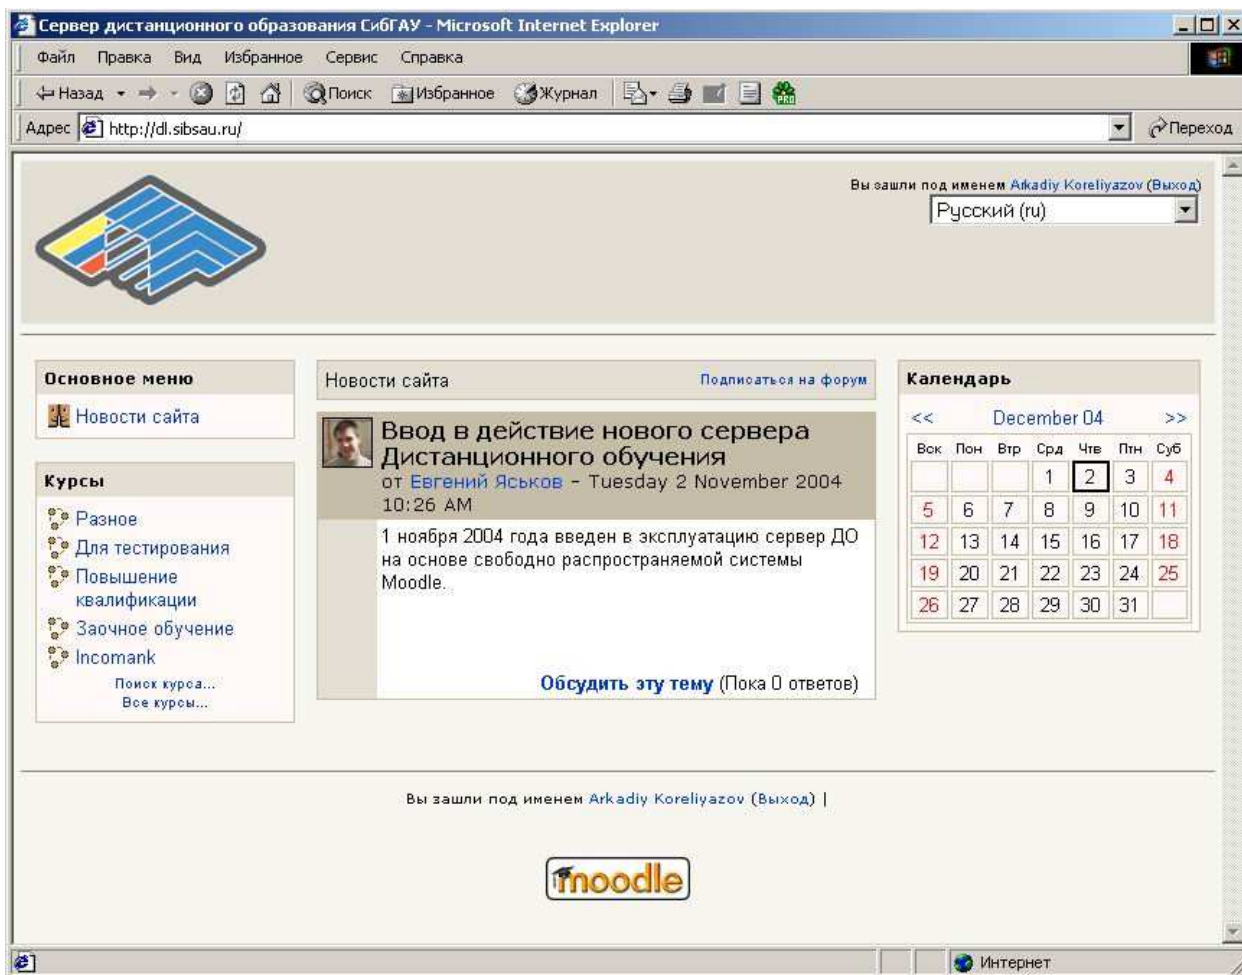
Сервер дистанционного образования СибГАУ - Microsoft Internet Explorer

Файл Правка Вид Избранное Сервис Справка

Назад Поиск Избранное Журнал

Адрес http://dl.sibsau.ru/ Переход

Вы зашли под именем Arkadiy Koreliyazov (Выход)

Русский (ru)

Основное меню

Новости сайта

Курсы

Разное
Для тестирования
Повышение квалификации
Заочное обучение
Incomank
Поиск курса...
Все курсы...

Новости сайта Подписаться на форум

Ввод в действие нового сервера Дистанционного обучения
от Евгений Яськов - Tuesday 2 November 2004 10:26 AM

1 ноября 2004 года введен в эксплуатацию сервер ДО на основе свободно распространяемой системы Moodle.

Обсудить эту тему (Пока 0 ответов)

Календарь

<< December 04 >>

| Вск | Пон | Втр | Срд | Чтв | Птн | Суб |
|---|---|---|---|---|---|---|
| | | | 1 | 2 | 3 | 4 |
| 5 | 6 | 7 | 8 | 9 | 10 | 11 |
| 12 | 13 | 14 | 15 | 16 | 17 | 18 |
| 19 | 20 | 21 | 22 | 23 | 24 | 25 |
| 26 | 27 | 28 | 29 | 30 | 31 | |

Вы зашли под именем Arkadiy Koreliyazov (Выход) |

moodle

Интернет